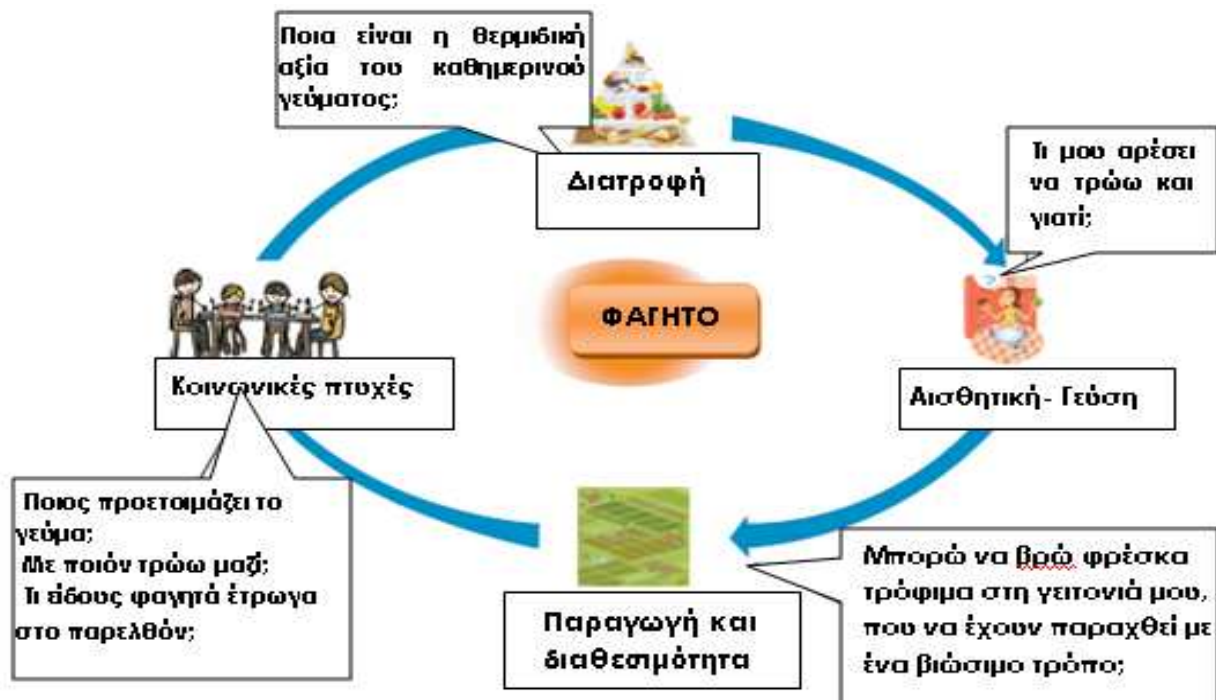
Ποια είναι η θερμιδική αξία του καθημερινού γεύματος;

Διατροφή

Τι μου αρέσει να τρώω και γιατί;

ΦΑΓΗΤΟ

Αισθητική- Γεύση

Κοινωνικές πτυχές

Ποιος προετοιμάζει το γεύμα;
Με ποιόν τρώω μαζί;
Τι είδους φαγητά έτρωγα στο παρελθόν;

Παραγωγή και διαθεσιμότητα

Μπορώ να βρώ φρέσκα τρόφιμα στη γειτονιά μου, που να έχουν παραχθεί με ένα βιώσιμο τρόπο;